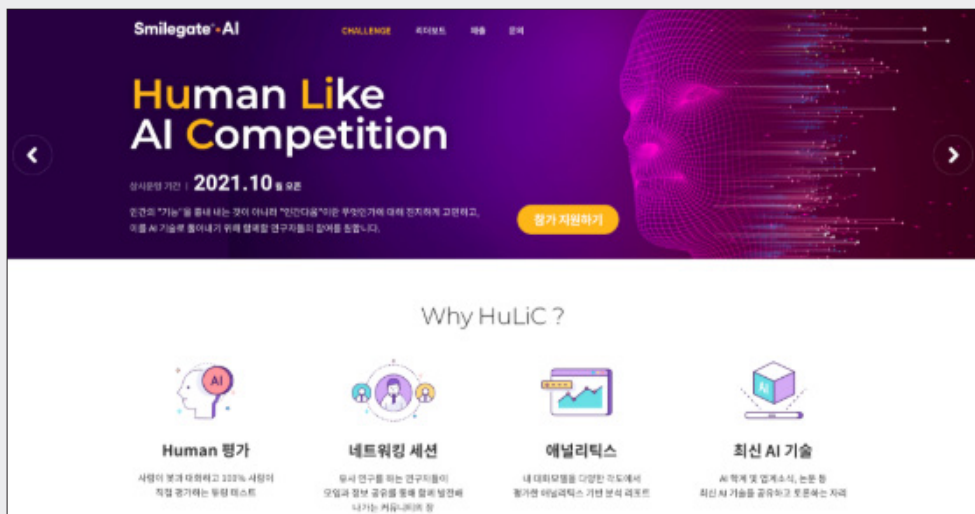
Smilegate AI

CHALLENGE 리더보드 대출 문의

Human Like AI Competition

상시운영 기간 | 2021.10 월 오픈

인간의 "기능"을 흉내 내는 것이 아니라 "인간다움"이란 무엇인가에 대해 진지하게 고민하고, 이를 AI 기술로 풀어내기 위해 함께할 연구자들의 참여를 원합니다.

참가 지원하기

Why HuLiC ?

AI

Human 평가

사람이 봇과 대화하고 100% 사람이 직접 평가하는 튜링 테스트

네트워킹 세션

유사 연구를 하는 연구자들이 모임과 정보 공유를 통해 함께 발전해 나가는 커뮤니티의 장

애널리틱스

내 대화모델을 다양한 각도에서 평가한 애널리틱스 기반 분석 리포트

AI

최신 AI 기술

AI 학계 및 업계소식, 논문 등 최신 AI 기술을 공유하고 토론하는 자리